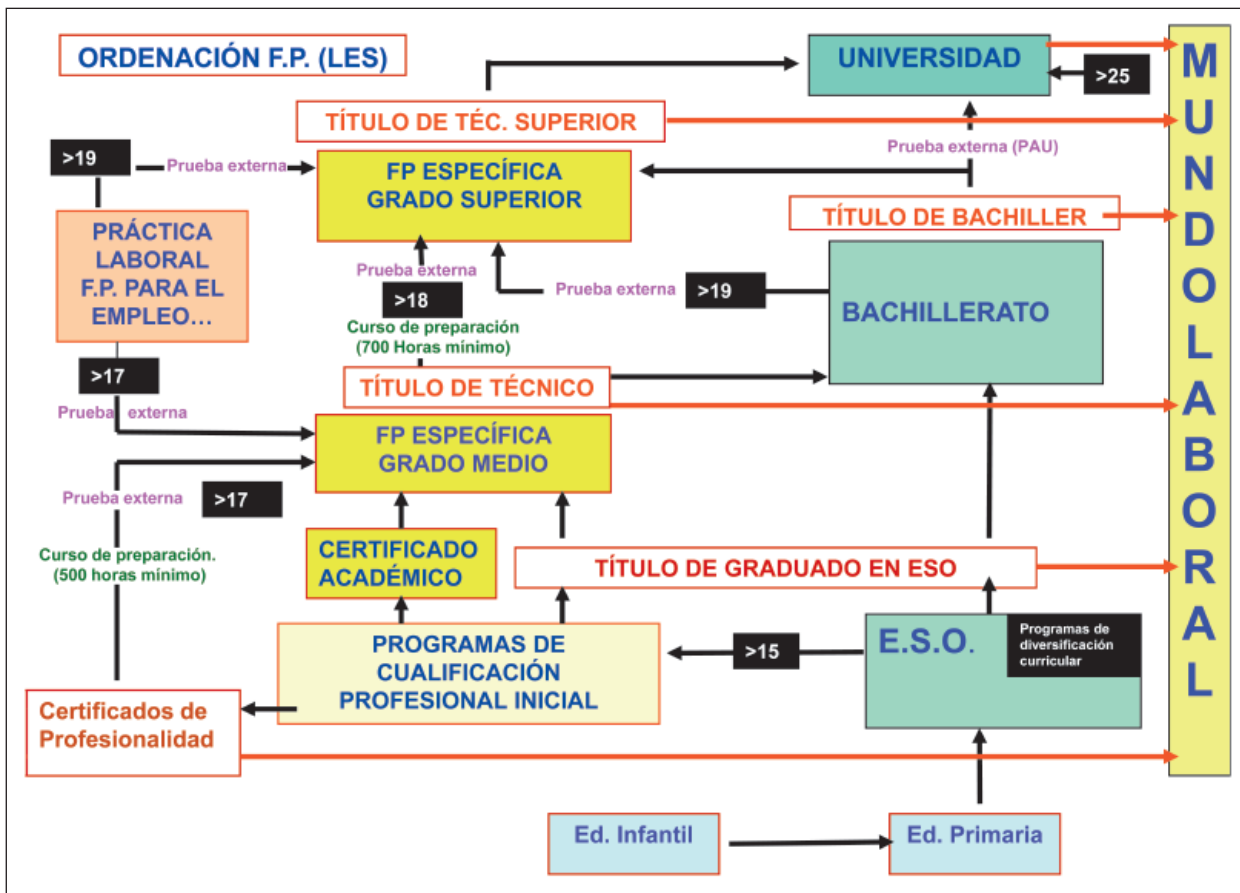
ORDENACIÓN F.P. (LES)

UNIVERSIDAD

>25

MUNDO LABORAL

TÍTULO DE TÉC. SUPERIOR

>19

Prueba externa

FP ESPECÍFICA GRADO SUPERIOR

Prueba externa (PAU)

PRÁCTICA LABORAL F.P. PARA EL EMPLEO…

TÍTULO DE BACHILLER

Prueba externa

>18

Prueba externa

>19

BACHILLERATO

Curso de preparación (700 Horas mínimo)

>17

TÍTULO DE TÉCNICO

Prueba externa

FP ESPECÍFICA GRADO MEDIO

Prueba externa

>17

Curso de preparación. (500 horas mínimo)

CERTIFICADO ACADÉMICO

TÍTULO DE GRADUADO EN ESO

PROGRAMAS DE CUALIFICACIÓN PROFESIONAL INICIAL

>15

E.S.O.

Programas de diversificación curricular

Certificados de Profesionalidad

Ed. Infantil

Ed. Primaria